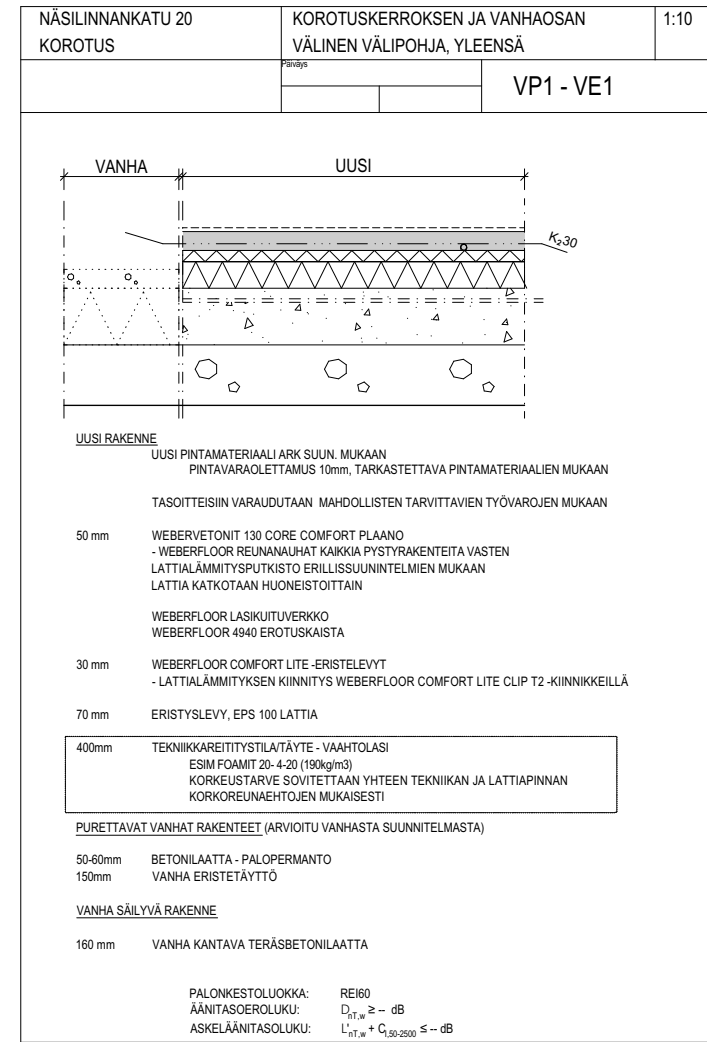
NÄSILINNANKATU 20
KOROTUS

KOROTUSKERROKSEN JA VANHAOSAN VÄLINEN VÄLIPOHJA, YLEENSÄ

1:10

Päiväys

VP1 - VE1

VANHA

UUSI

K≥30

UUSI RAKENNE
UUSI PINTAMATERIAALI ARK SUUN. MUKAAN
PINTAVARAOLETTAMUS 10mm, TARKASTETTAVA PINTAMATERIAALIEN MUKAAN

TASOITTEISIIN VARAUDUTAAN MAHDOLLISTEN TARVITTAVIEN TYÖVAROJEN MUKAAN

50 mm WEBERVETONIT 130 CORE COMFORT PLAANO
- WEBERFLOOR REUNANAUHAT KAIKKIA PYSTYRAKENTEITA VASTEN
LATTIALÄMMITYSPUTKISTO ERILLISSUUNINTELMIEN MUKAAN
LATTIA KATKOTAAN HUONEISTOITTAIN

WEBERFLOOR LASIKUITUVERKKO
WEBERFLOOR 4940 EROTUSKAISTA

30 mm WEBERFLOOR COMFORT LITE -ERISTELEVYT
- LATTIALÄMMITYKSEN KIINNITYS WEBERFLOOR COMFORT LITE CLIP T2 -KIINNIKKEILLÄ

70 mm ERISTYSLEVY, EPS 100 LATTIA

400mm TEKNIIKKAREITITYSTILA/TÄYTE - VAAHTOLASI
ESIM FOAMIT 20- 4-20 (190kg/m3)
KORKEUSTARVE SOVITETTAAN YHTEEN TEKNIIKAN JA LATTIAPINNAN KORKOREUNAEHTOJEN MUKAISESTI

PURETTAVAT VANHAT RAKENTEET (ARVIOITU VANHASTA SUUNNITELMASTA)

50-60mm BETONILAATTA - PALOPERMANTO
150mm VANHA ERISTETÄYTTÖ

VANHA SÄILYVÄ RAKENNE

160 mm VANHA KANTAVA TERÄSBETONILAATTA

PALONKESTOLUOKKA: REI60
ÄÄNITASOEROLUKU: $D_{nT,w} \geq$ -- dB
ASKELÄÄNITASOLUKU: $L'_{nT,w} + C_{I,50\text{-}2500} \leq$ -- dB